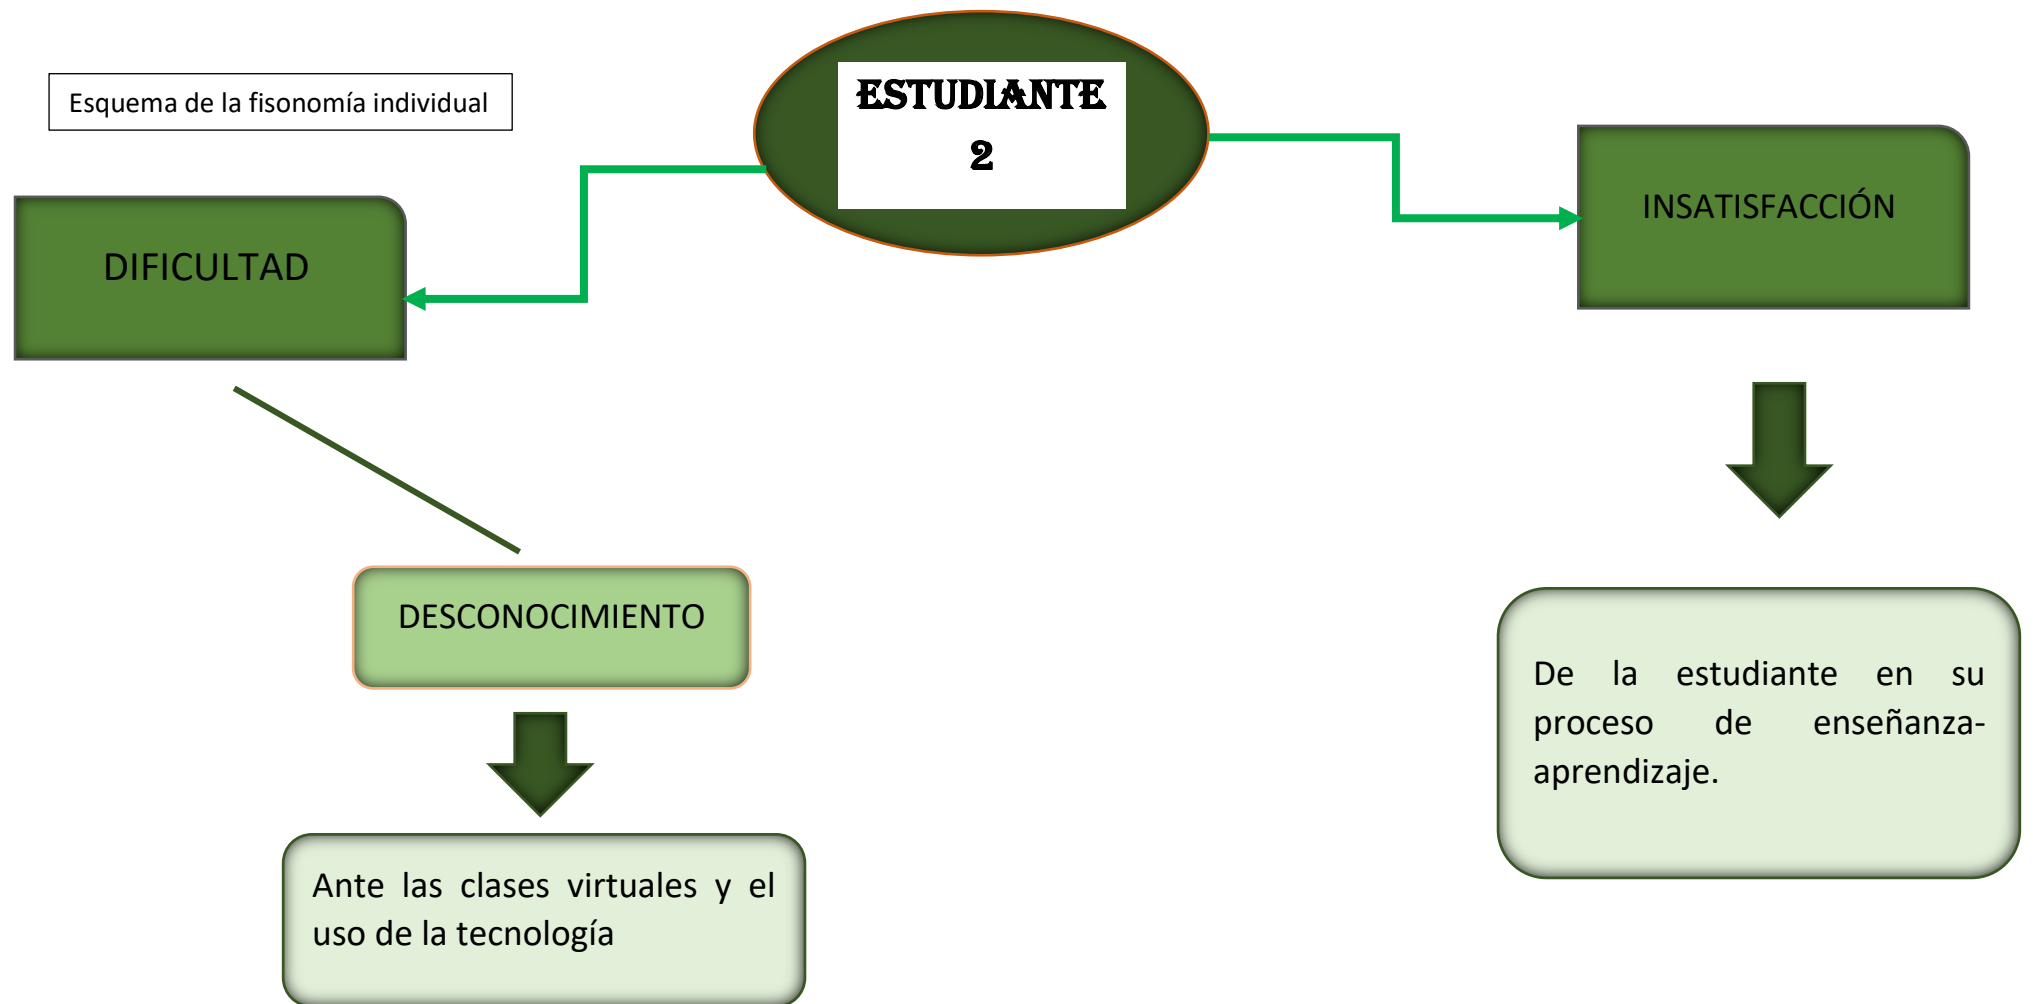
Esquema de la fisonomía individual

ESTUDIANTE 2

DIFICULTAD

INSATISFACCIÓN

DESCONOCIMIENTO

Ante las clases virtuales y el uso de la tecnología

De la estudiante en su proceso de enseñanza-aprendizaje.